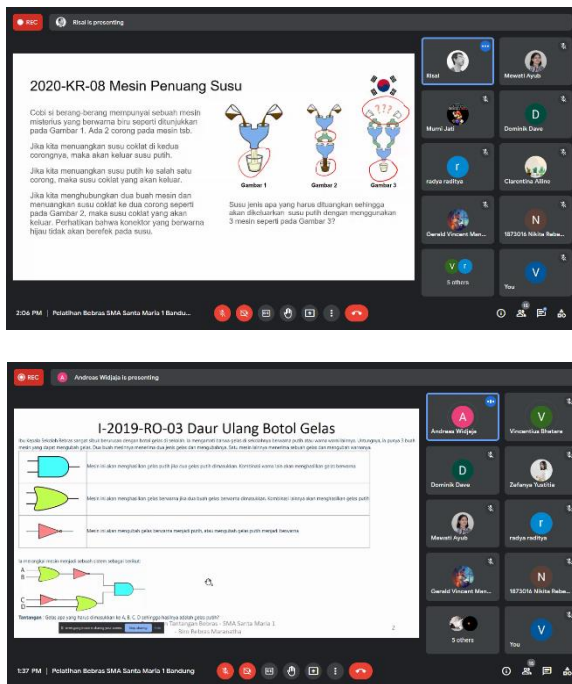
REC
Risal is presenting

2020-KR-08 Mesin Penuang Susu

Cobi si berang-berang mempunyai sebuah mesin misterius yang berwarna biru seperti ditunjukkan pada Gambar 1. Ada 2 corong pada mesin tsb.

Jika kita menuangkan susu coklat di kedua corongnya, maka akan keluar susu putih.

Jika kita menuangkan susu putih ke salah satu corong, maka susu coklat yang akan keluar.

Jika kita menghubungkan dua buah mesin dan menuangkan susu coklat ke dua corong seperti pada Gambar 2, maka susu coklat yang akan keluar. Perhatikan bahwa konektor yang berwarna hijau tidak akan berefek pada susu.

Gambar 1
Gambar 2
Gambar 3

Susu jenis apa yang harus dituangkan sehingga akan dikeluarkan susu putih dengan menggunakan 3 mesin seperti pada Gambar 3?

Risal
Mewati Ayub
Murni Jati
Dominik Dave
radya radity
Clarentina Allina
Gerald Vincent Men...
1873016 Nikita Reba...
5 others
You

2:06 PM | Pelatihan Bebras SMA Santa Maria 1 Bandu...

REC
Andreas Widjaja is presenting

I-2019-RO-03 Daur Ulang Botol Gelas

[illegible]

Mesin ini akan menghasilkan gelas putih jika dua gelas putih dimasukkan. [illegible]

Mesin ini akan menghasilkan gelas berwarna jika dua buah gelas berwarna dimasukkan. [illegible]

Mesin ini akan mengubah gelas berwarna menjadi putih, atau mengubah gelas putih menjadi berwarna.

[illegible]

A
B
C
D

Tantangan: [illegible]

Tantangan Bebras - SMA Santa Maria 1
Biro Bebras Maranatha

2

Andreas Widjaja
Vincentius Bhetara
Dominik Dave
Zefanya Yustitia
Mewati Ayub
radya raditya
Gerald Vincent Men...
1873016 Nikita Reba...
5 others
You

1:37 PM | Pelatihan Bebras SMA Santa Maria 1 Bandung